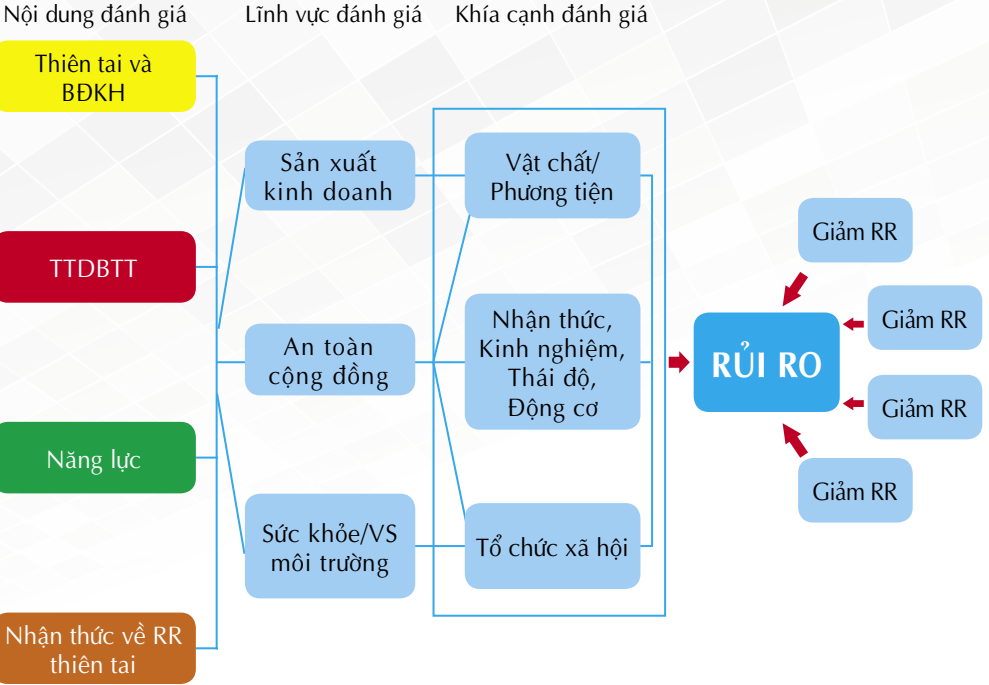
Nội dung đánh giá

Lĩnh vực đánh giá

Khía cạnh đánh giá

Thiên tai và BĐKH

TTDBTT

Năng lực

Nhận thức về RR thiên tai

Sản xuất kinh doanh

An toàn cộng đồng

Sức khỏe/VS môi trường

Vật chất/ Phương tiện

Nhận thức, Kinh nghiệm, Thái độ, Động cơ

Tổ chức xã hội

RỦI RO

Giảm RR

Giảm RR

Giảm RR

Giảm RR